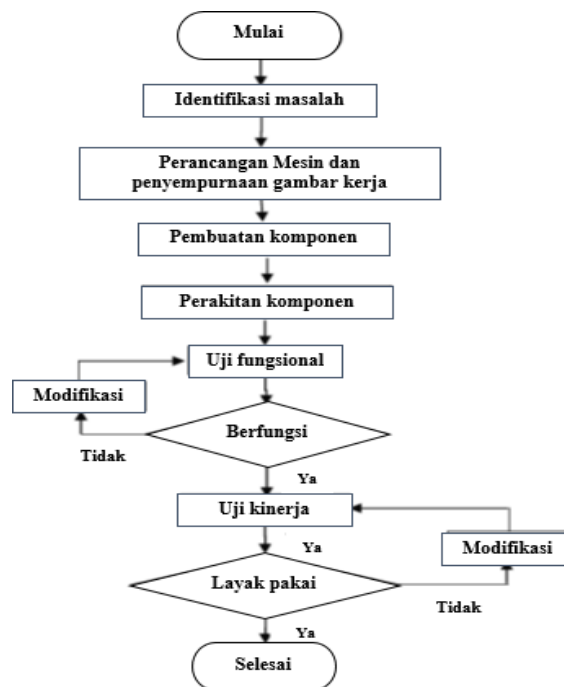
Mulai

Identifikasi masalah

Perancangan Mesin dan penyempurnaan gambar kerja

Pembuatan komponen

Perakitan komponen

Uji fungsional

Modifikasi

Berfungsi

Tidak

Ya

Uji kinerja

Ya

Modifikasi

Layak pakai

Tidak

Ya

Selesai